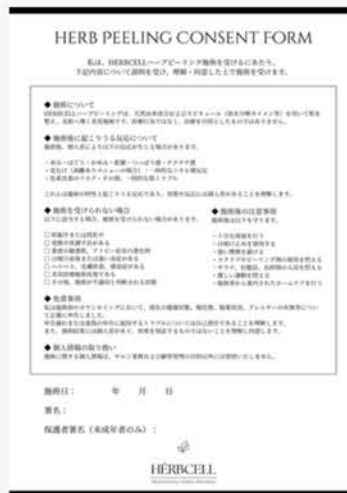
HERB PEELING CONSENT FORM

私は、HERBCELLハーブピーリング施術を受けるにあたり、下記内容について説明を受け、理解・同意した上で施術を受けます。

◆ 施術について
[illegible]

◆ 施術後に起こりうる反応について
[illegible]

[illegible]

◆ 施術を受けられない場合
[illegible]

◆ 施術後の注意事項
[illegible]

◆ 免責事項
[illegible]

◆ 個人情報の取り扱い
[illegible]

施術日： 年 月 日

署名：

保護者署名（未成年者のみ）：

HERBCELL